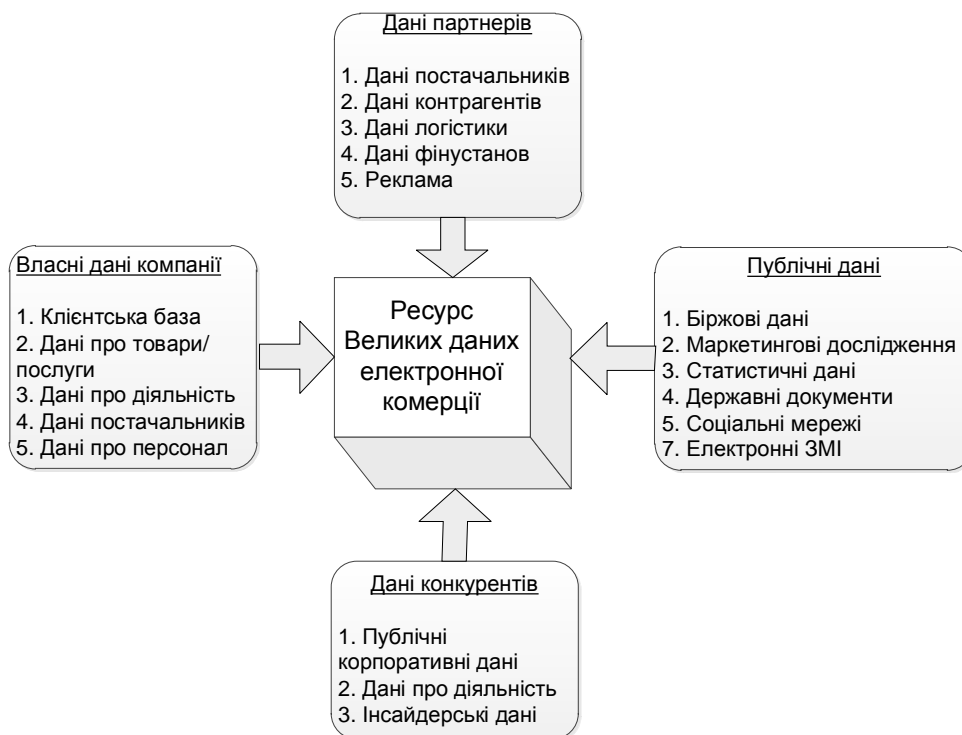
Дані партнерів

1. Дані постачальників
2. Дані контрагентів
3. Дані логістики
4. Дані фінустанов
5. Реклама

Власні дані компанії

1. Клієнтська база
2. Дані про товари/ послуги
3. Дані про діяльність
4. Дані постачальників
5. Дані про персонал

Ресурс Великих даних електронної комерції

Публічні дані

1. Біржові дані
2. Маркетингові дослідження
3. Статистичні дані
4. Державні документи
5. Соціальні мережі
7. Електронні ЗМІ

Дані конкурентів

1. Публічні корпоративні дані
2. Дані про діяльність
3. Інсайдерські дані